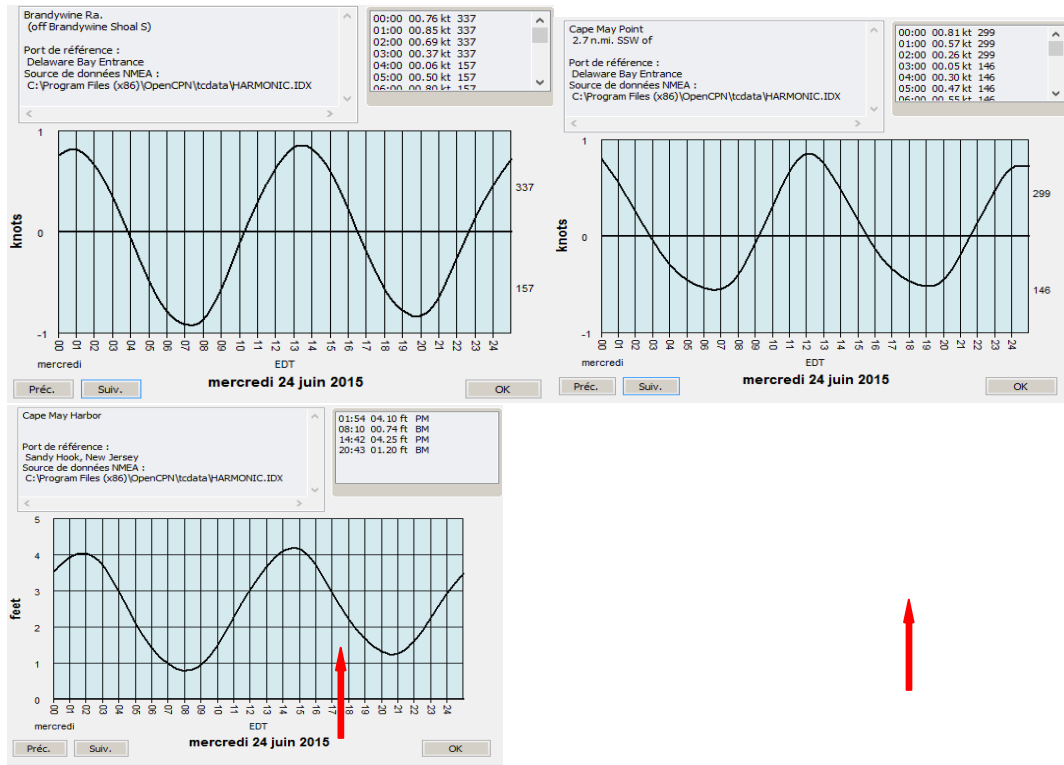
Brandywine Ra.
(off Brandywine Shoal S)

Port de référence :
Delaware Bay Entrance
Source de données NMEA :
C:\Program Files (x86)\OpenCPN\tcdata\HARMONIC.IDX

00:00 00.76 kt 337
01:00 00.85 kt 337
02:00 00.69 kt 337
03:00 00.37 kt 337
04:00 00.06 kt 157
05:00 00.50 kt 157
06:00 00.80 kt 157

1
0
-1
knots
337
157
00 01 02 03 04 05 06 07 08 09 10 11 12 13 14 15 16 17 18 19 20 21 22 23 24
mercredi
EDT
Préc.
Suiv.
mercredi 24 juin 2015
OK

Cape May Point
2.7 n.mi. SSW of

Port de référence :
Delaware Bay Entrance
Source de données NMEA :
C:\Program Files (x86)\OpenCPN\tcdata\HARMONIC.IDX

00:00 00.81 kt 299
01:00 00.57 kt 299
02:00 00.26 kt 299
03:00 00.05 kt 146
04:00 00.30 kt 146
05:00 00.47 kt 146
06:00 00.55 kt 146

1
0
-1
knots
299
146
00 01 02 03 04 05 06 07 08 09 10 11 12 13 14 15 16 17 18 19 20 21 22 23 24
mercredi
EDT
Préc.
Suiv.
mercredi 24 juin 2015
OK

Cape May Harbor

Port de référence :
Sandy Hook, New Jersey
Source de données NMEA :
C:\Program Files (x86)\OpenCPN\tcdata\HARMONIC.IDX

01:54 04.10 ft PM
08:10 00.74 ft BM
14:42 04.25 ft PM
20:43 01.20 ft BM

5
4
3
2
1
0
feet
00 01 02 03 04 05 06 07 08 09 10 11 12 13 14 15 16 17 18 19 20 21 22 23 24
mercredi
EDT
Préc.
Suiv.
mercredi 24 juin 2015
OK